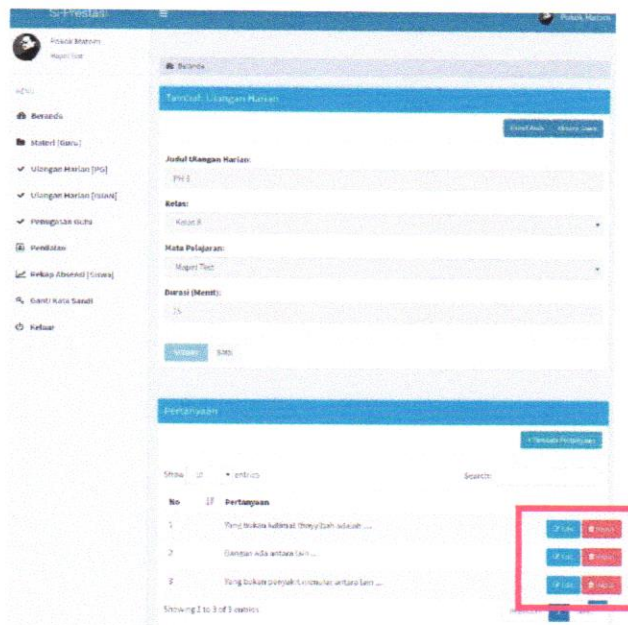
Si-Prestasi

Pokok Materi

Pokok Materi
Kepala Sekolah

MENU

Beranda

Materi [Guru]

Ulangan Harian [PG]

Ulangan Harian [Isian]

Penugasan Guru

Penilaian

Rekap Absensi [Siswa]

Ganti Kata Sandi

Keluar

Beranda

Tambah Ulangan Harian

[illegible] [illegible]

Judul Ulangan Harian:

PH 1

Kelas:

Kelas 8

Mata Pelajaran:

Mapel Test

Durasi (Menit):

15

Simpan Batal

Pertanyaan

+ Tambah Pertanyaan

Show 10 entries

Search:

| No | Pertanyaan | |
|---|---|---|
| 1 | Yang bukan kalimat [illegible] adalah .... | Edit Hapus |
| 2 | Dengan ada antara lain .... | Edit Hapus |
| 3 | Yang bukan penyakit menular antara lain .... | Edit Hapus |

Showing 1 to 3 of 3 entries